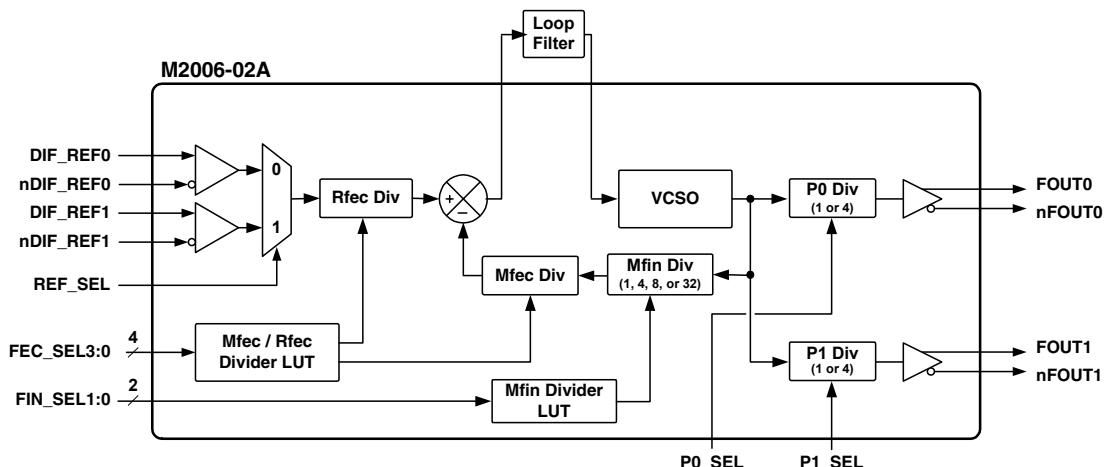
Loop Filter

M2006-02A

DIF_REF0

nDIF_REF0

DIF_REF1

nDIF_REF1

0

1

Rfec Div

+

–

VCSO

P0 Div
(1 or 4)

FOUT0

nFOUT0

REF_SEL

Mfec Div

Mfin Div
(1, 4, 8, or 32)

FEC_SEL3:0

4

Mfec / Rfec Divider LUT

P1 Div
(1 or 4)

FOUT1

nFOUT1

FIN_SEL1:0

2

Mfin Divider LUT

P0_SEL

P1_SEL